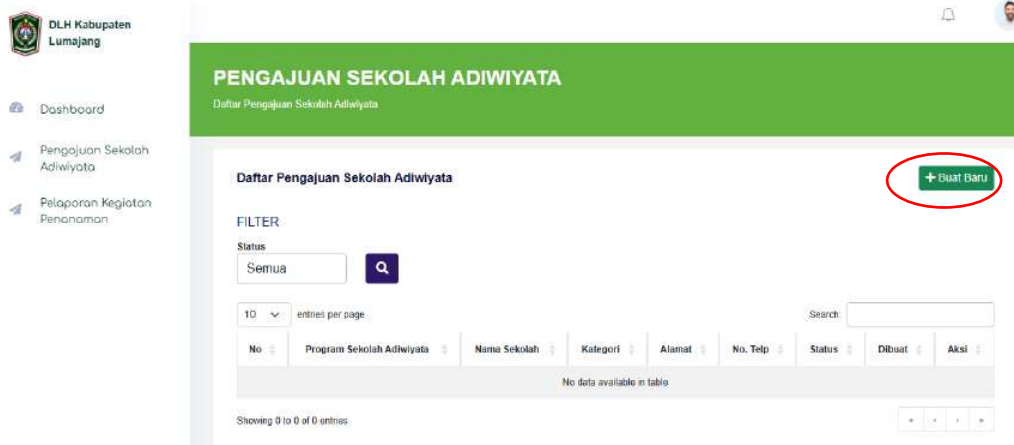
DLH Kabupaten Lumajang

Dashboard

Pengajuan Sekolah Adiwiyata

Pelaporan Kegiatan Penanaman

PENGAJUAN SEKOLAH ADIWIYATA

Daftar Pengajuan Sekolah Adiwiyata

Daftar Pengajuan Sekolah Adiwiyata

+ Buat Baru

FILTER

Status

Semua

10 entries per page

Search:

| No | Program Sekolah Adiwiyata | Nama Sekolah | Kategori | Alamat | No. Telp | Status | Dibuat | Aksi |
|---|---|---|---|---|---|---|---|---|
| No data available in table | | | | | | | | |

Showing 0 to 0 of 0 entries

« ‹ › »